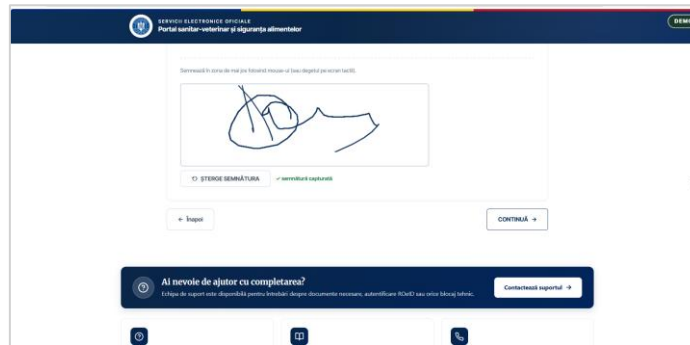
SERVICII ELECTRONICE OFICIALE
Portal sanitar-veterinar și siguranța alimentelor

DEM

Semnează în zona de mai jos folosind mouse-ul sau degetul pe ecran tactil.

ȘTERGE SEMNĂTURA

✓ semnătură capturată

← Înapoi

CONTINUĂ →

Ai nevoie de ajutor cu completarea?

Echipa de suport este disponibilă pentru întrebări despre documente necesare, autentificare ROeID sau orice blocaj tehnic.

Contactează suportul →